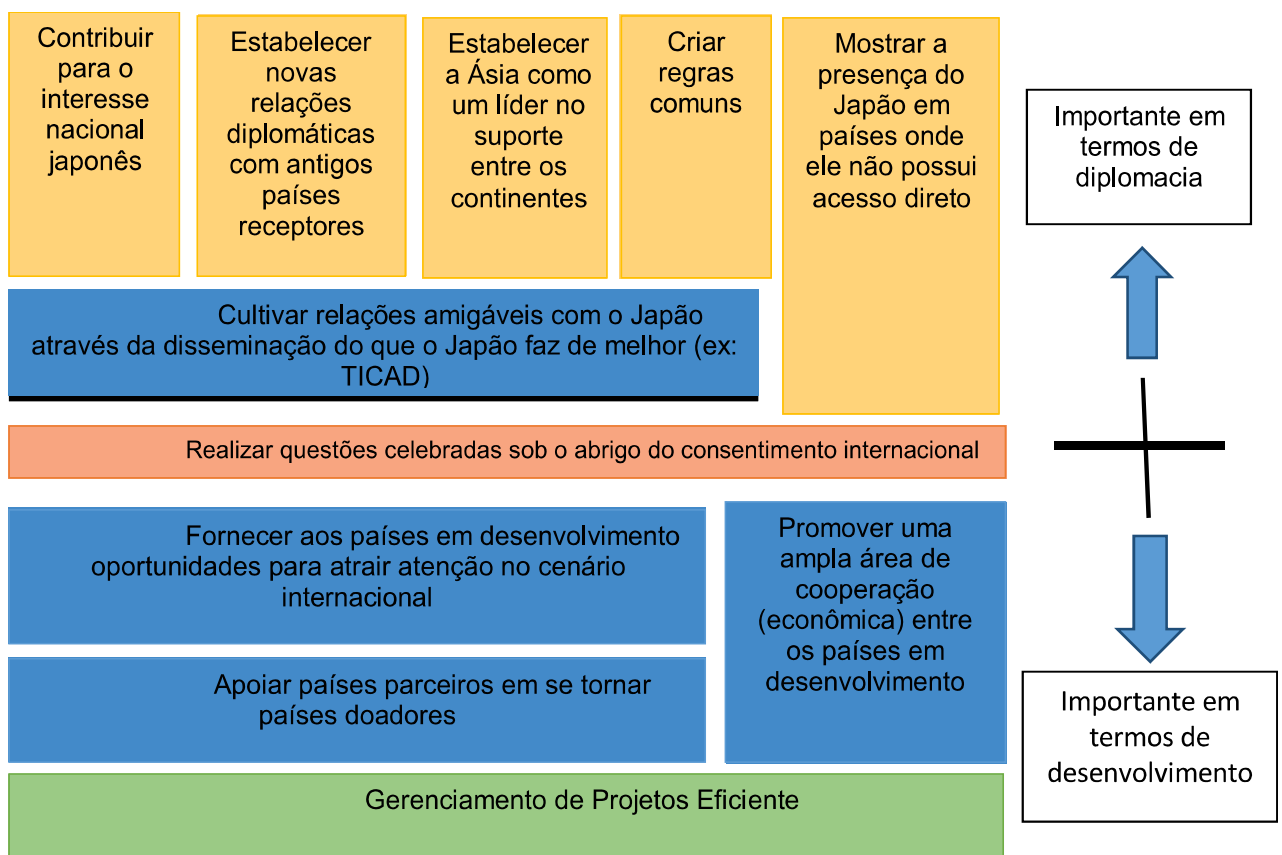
Contribuir para o interesse nacional japonês

Estabelecer novas relações diplomáticas com antigos países receptores

Estabelecer a Ásia como um líder no suporte entre os continentes

Criar regras comuns

Mostrar a presença do Japão em países onde ele não possui acesso direto

Importante em termos de diplomacia

Cultivar relações amigáveis com o Japão através da disseminação do que o Japão faz de melhor (ex: TICAD)

Realizar questões celebradas sob o abrigo do consentimento internacional

Fornecer aos países em desenvolvimento oportunidades para atrair atenção no cenário internacional

Promover uma ampla área de cooperação (econômica) entre os países em desenvolvimento

Apoiar países parceiros em se tornar países doadores

Importante em termos de desenvolvimento

Gerenciamento de Projetos Eficiente